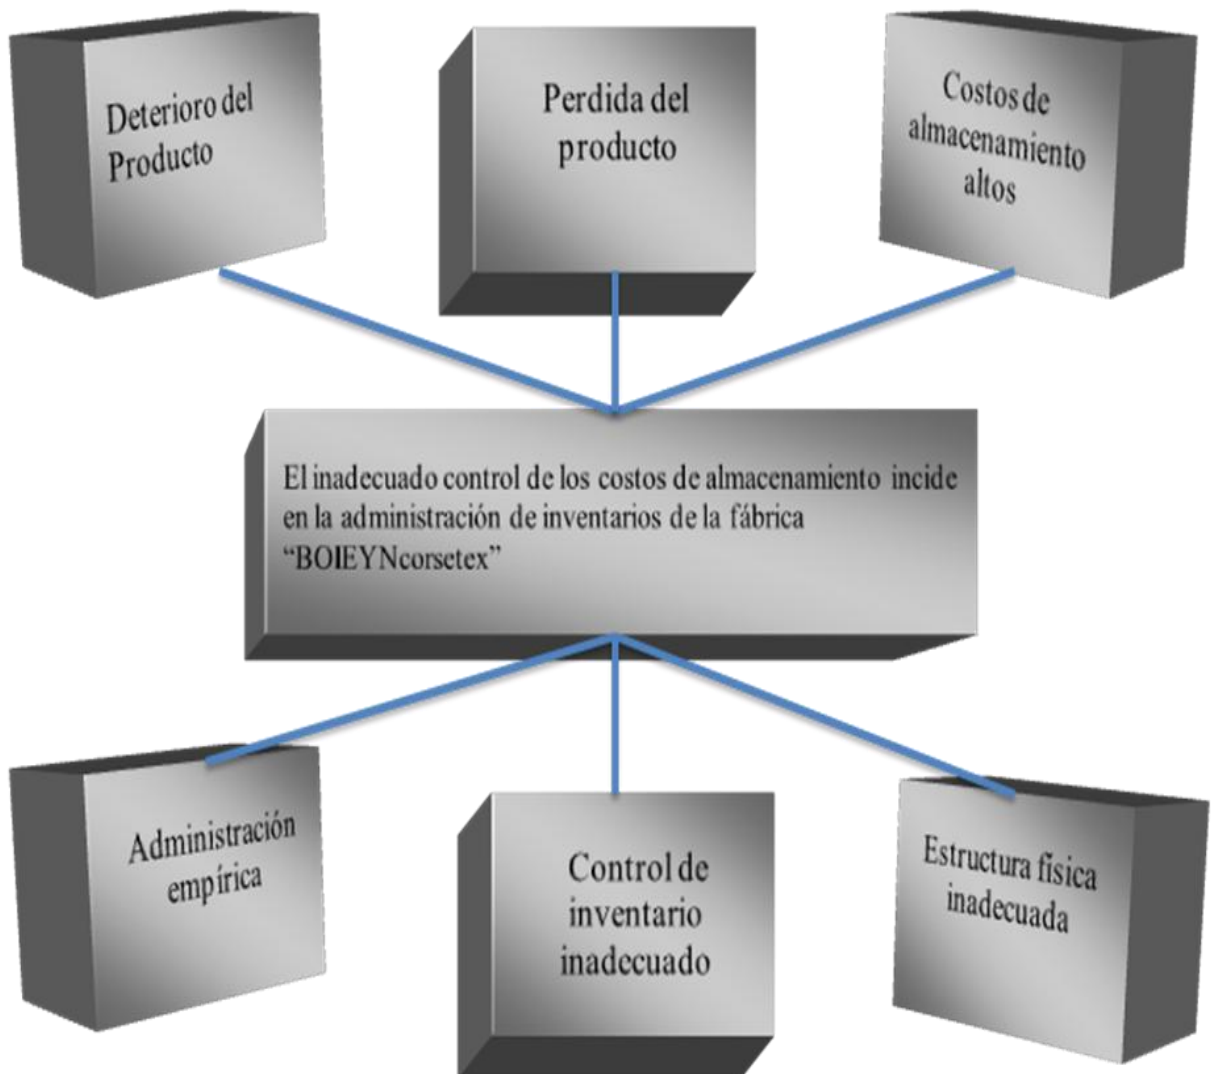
Deterioro del Producto

Perdida del producto

Costos de almacenamiento altos

El inadecuado control de los costos de almacenamiento incide en la administración de inventarios de la fábrica “BOIEYNcorsetex”

Administración empírica

Control de inventario inadecuado

Estructura fisica inadecuada